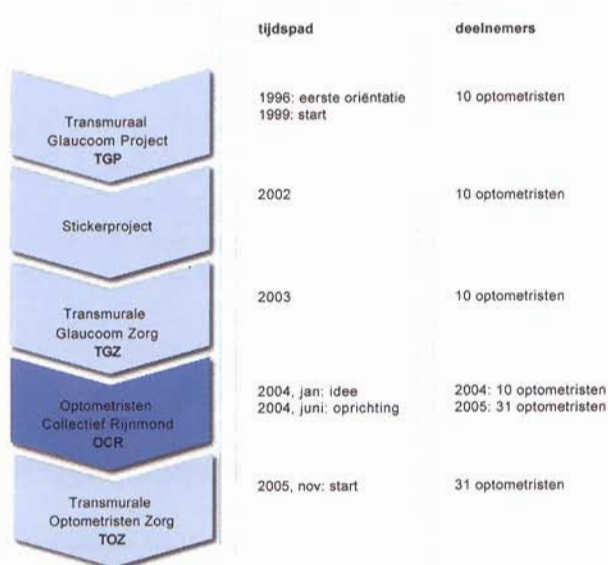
| | tijdspad | deelnemers |
|---|---|---|
| Transmuraal Glaucoom Project TGP | 1996: eerste oriëntatie 1999: start | 10 optometristen |
| Stickerproject | 2002 | 10 optometristen |
| Transmurale Glaucoom Zorg TGZ | 2003 | 10 optometristen |
| Optometristen Collectief Rijnmond OCR | 2004, jan: idee 2004, juni: oprichting | 2004: 10 optometristen 2005: 31 optometristen |
| Transmurale Optometristen Zorg TOZ | 2005, nov: start | 31 optometristen |